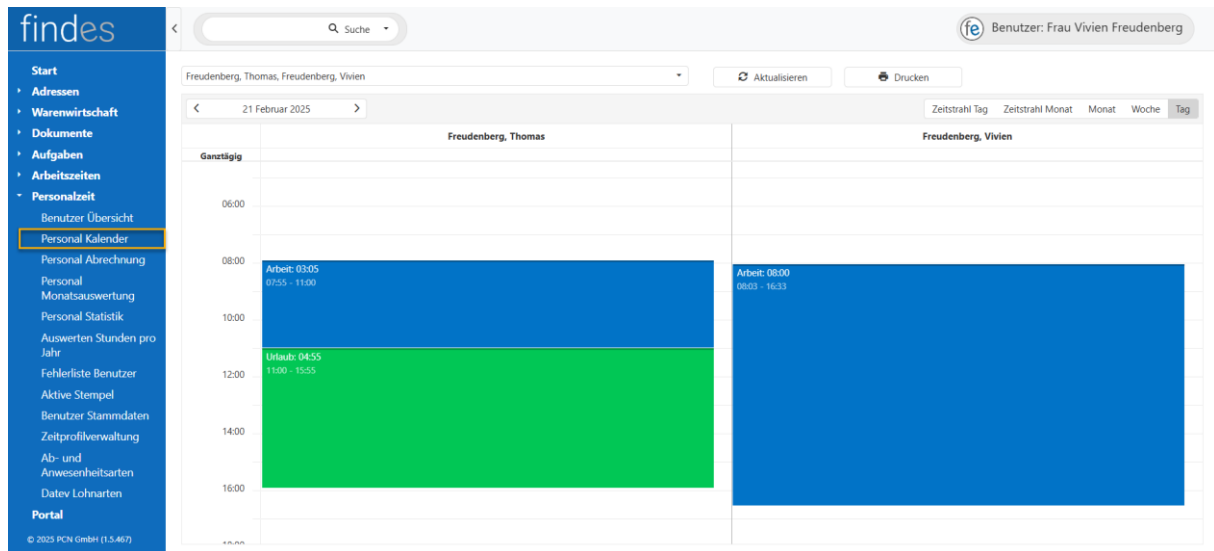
findes

Start
Adressen
Warenwirtschaft
Dokumente
Aufgaben
Arbeitszeiten
Personalzeit
Benutzer Übersicht
Personal Kalender
Personal Abrechnung
Personal Monatsauswertung
Personal Statistik
Auswerten Stunden pro Jahr
Fehlerliste Benutzer
Aktive Stempel
Benutzer Stammdaten
Zeitprofilverwaltung
Ab- und Anwesenheitsarten
Datev Lohnarten
Portal

© 2025 PCN GmbH (1.5.467)

Suche

fe Benutzer: Frau Vivien Freudenberg

Freudenberg, Thomas, Freudenberg, Vivien

Aktualisieren

Drucken

21 Februar 2025

Zeitstrahl Tag | Zeitstrahl Monat | Monat | Woche | Tag

| | Freudenberg, Thomas | Freudenberg, Vivien |
|---|---|---|
| Ganztägig | | |
| 06:00 | | |
| 08:00 | Arbeit: 03:05 07:55 - 11:00 | Arbeit: 08:00 08:03 - 16:33 |
| 10:00 | | |
| 12:00 | Urlaub: 04:55 11:00 - 15:55 | |
| 14:00 | | |
| 16:00 | | |

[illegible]